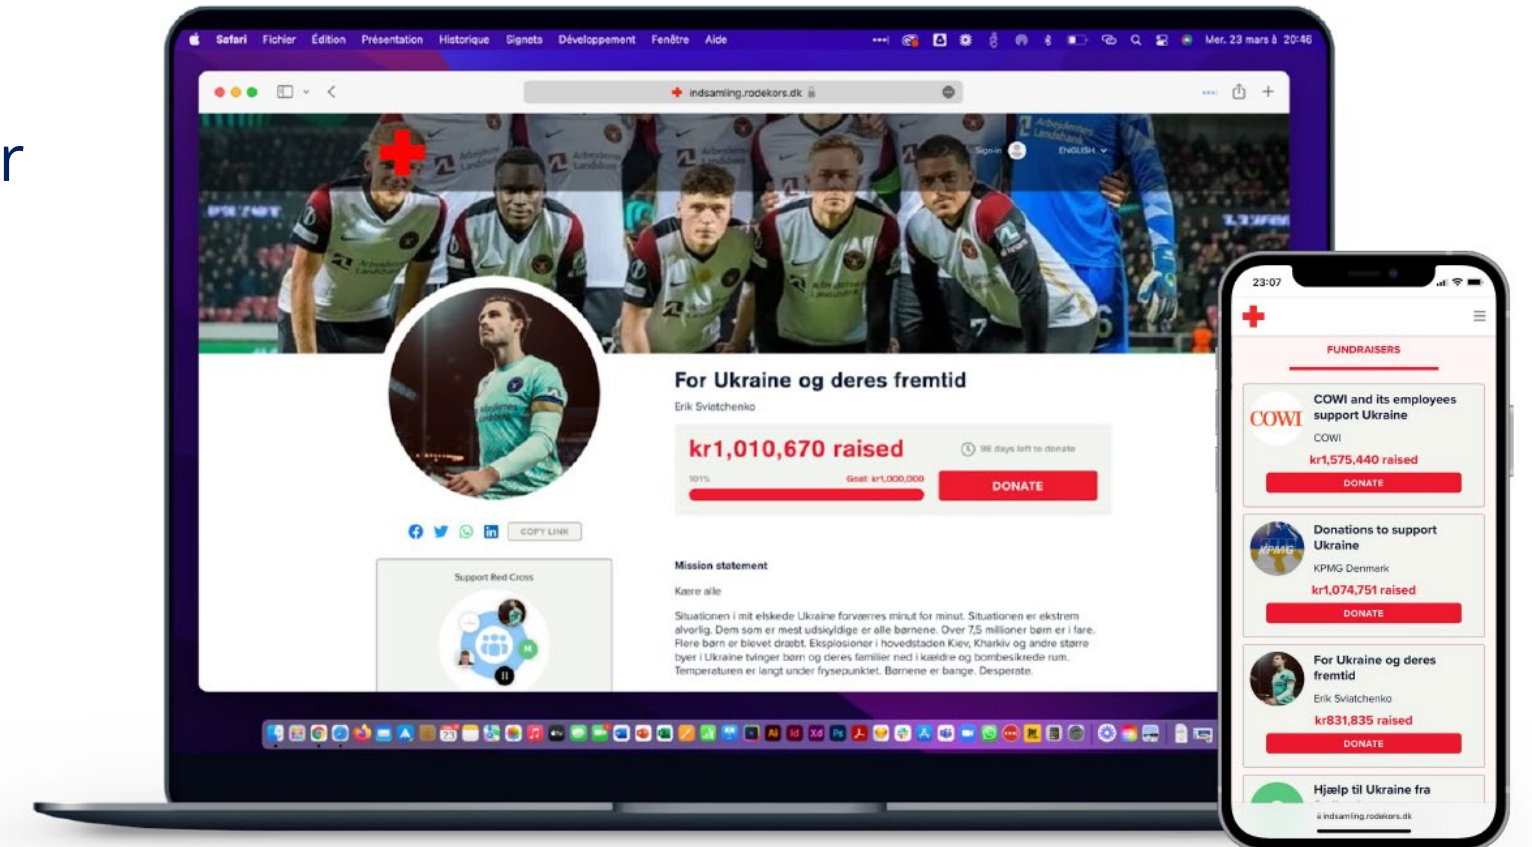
r

Safari Fichier Édition Présentation Historique Signets Développement Fenêtre Aide

Mer. 23 mars à 20:46

indsamling.rodekors.dk

Sign-in ENGLISH

For Ukraine og deres fremtid

Erik Sviatchenko

kr1,010,670 raised

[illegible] days left to donate

101%

Goal: kr1,000,000

DONATE

COPY LINK

Support Red Cross

Mission statement

Kære alle

Situationen i mit elskede Ukraine forværres minut for minut. Situationen er ekstrem alvorlig. Dem som er mest udskyldige er alle børnene. Over 7,5 millioner børn er i fare. Flere børn er blevet dræbt. Eksplosioner i hovedstaden Kiev, Kharkiv og andre større byer i Ukraine tvinger børn og deres familier ned i kældre og bombesikrede rum. Temperaturen er langt under frysepunktet. Børnene er bange. Desperate.

23:07

FUNDRAISERS

COWI

COWI and its employees support Ukraine

COWI

kr1,575,440 raised

DONATE

KPMG

Donations to support Ukraine

KPMG Denmark

kr1,074,751 raised

DONATE

For Ukraine og deres fremtid

Erik Sviatchenko

kr831,835 raised

DONATE

Hjælp til Ukraine fra

indsamling.rodekors.dk